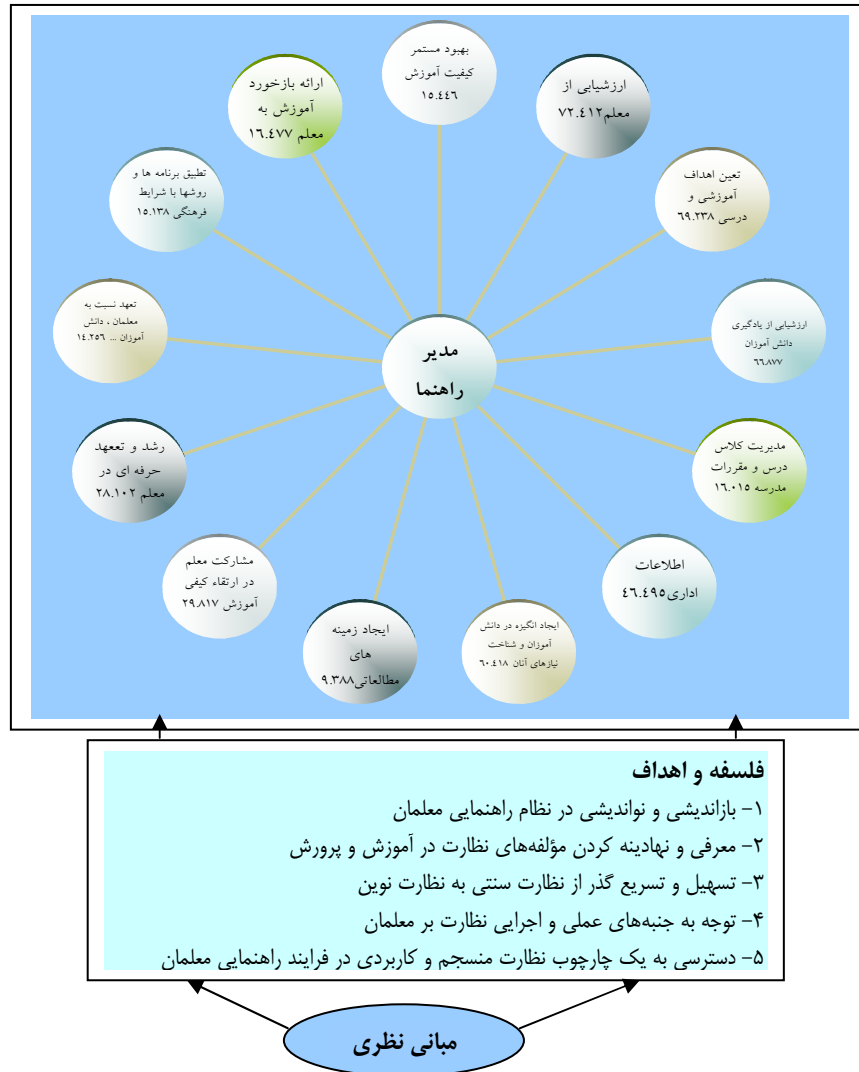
بهبود مستمر کیفیت آموزش ۱۵.۴۴۶

ارزشیابی از معلم۷۲.۴۱۲

تعین اهداف آموزشی و درسی ۶۹.۲۳۸

ارزشیابی از یادگیری دانش آموزان ۶۶.۸۷۷

مدیریت کلاس درس و مقررات مدرسه ۱۶.۰۱۵

اطلاعات اداری۴۶.۴۹۵

ایجاد انگیزه در دانش آموزان و شناخت نیازهای آنان ۶۰.۴۱۸

ایجاد زمینه های مطالعاتی۹.۳۸۸

مشارکت معلم در ارتقاء کیفی آموزش ۲۹.۸۱۷

رشد و تعهد حرفه ای در معلم ۲۸.۱۰۲

تعهد نسبت به معلمان ، دانش آموزان ... ۱۴.۲۵۶

تطبیق برنامه ها و روشها با شرایط فرهنگی ۱۵.۱۳۸

ارائه بازخورد آموزش به معلم ۱۶.۴۷۷

مدیر راهنما

فلسفه و اهداف
۱- بازاندیشی و نواندیشی در نظام راهنمایی معلمان
۲- معرفی و نهادینه کردن مؤلفه‌های نظارت در آموزش و پرورش
۳- تسهیل و تسریع گذر از نظارت سنتی به نظارت نوین
۴- توجه به جنبه‌های عملی و اجرایی نظارت بر معلمان
۵- دسترسی به یک چارچوب نظارت منسجم و کاربردی در فرایند راهنمایی معلمان

مبانی نظری